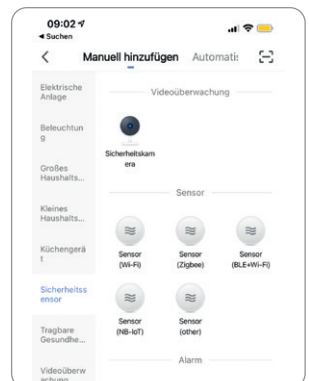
09:02
◂ Suchen

<
Manuell hinzufügen
Automatis

Elektrische Anlage

Beleuchtung

Großes Haushalts...

Kleines Haushalts...

Küchengerät

Sicherheitssensor

Tragbare Gesundhe...

Videoüberwachung

Videoüberwachung

Sicherheitskamera

Sensor

Sensor (Wi-Fi)

Sensor (Zigbee)

Sensor (BLE+Wi-Fi)

Sensor (NB-IoT)

Sensor (other)

Alarm